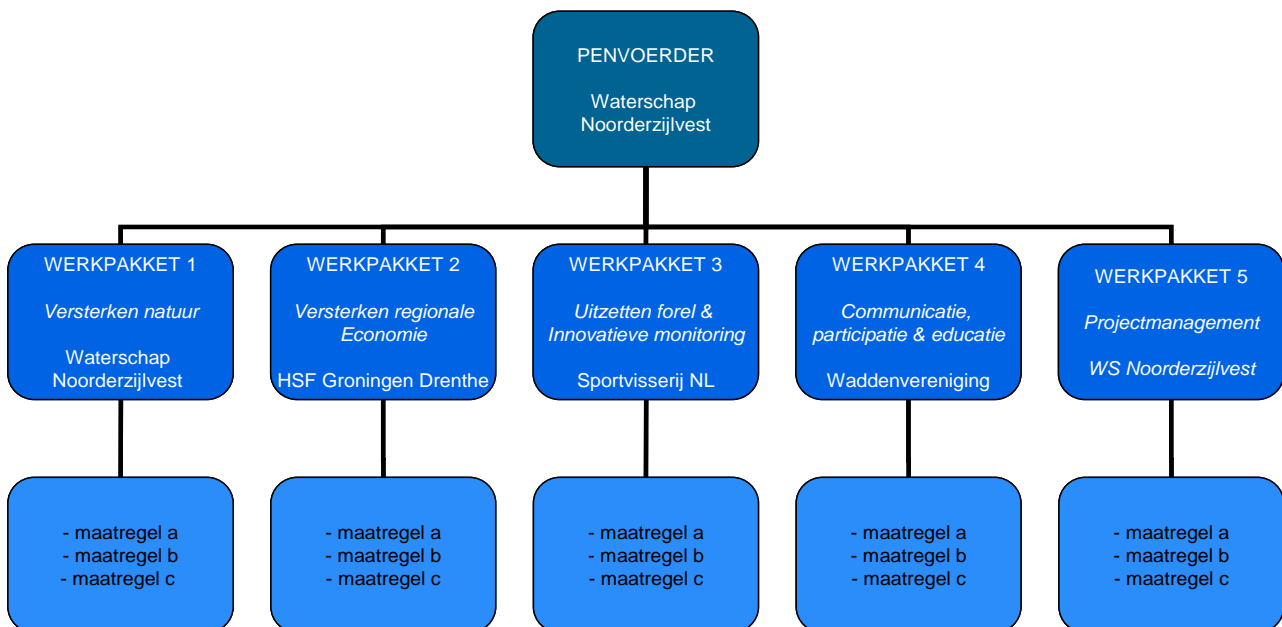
PENVOERDER

Waterschap Noorderzijlvest

WERKPAKKET 1

*Versterken natuur*

Waterschap Noorderzijlvest

WERKPAKKET 2

*Versterken regionale Economie*

HSF Groningen Drenthe

WERKPAKKET 3

*Uitzetten forel & Innovatieve monitoring*

Sportvisserij NL

WERKPAKKET 4

*Communicatie, participatie & educatie*

Waddenvereniging

WERKPAKKET 5

*Projectmanagement*

*WS Noorderzijlvest*

- maatregel a
- maatregel b
- maatregel c

- maatregel a
- maatregel b
- maatregel c

- maatregel a
- maatregel b
- maatregel c

- maatregel a
- maatregel b
- maatregel c

- maatregel a
- maatregel b
- maatregel c